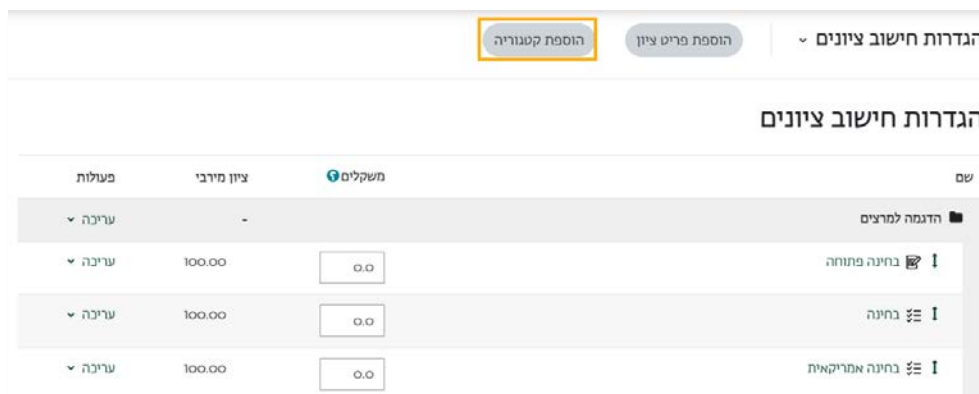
הגדרות חישוב ציונים ˅ הוספת פריט ציון הוספת קטגוריה

הגדרות חישוב ציונים

| שם | משקלים | ציון מירבי | פעולות |
|---|---|---|---|
| הדגמה למרצים | | - | עריכה ˅ |
| בחינה פתוחה | 0.0 | 100.00 | עריכה ˅ |
| בחינה | 0.0 | 100.00 | עריכה ˅ |
| בחינה אמריקאית | 0.0 | 100.00 | עריכה ˅ |